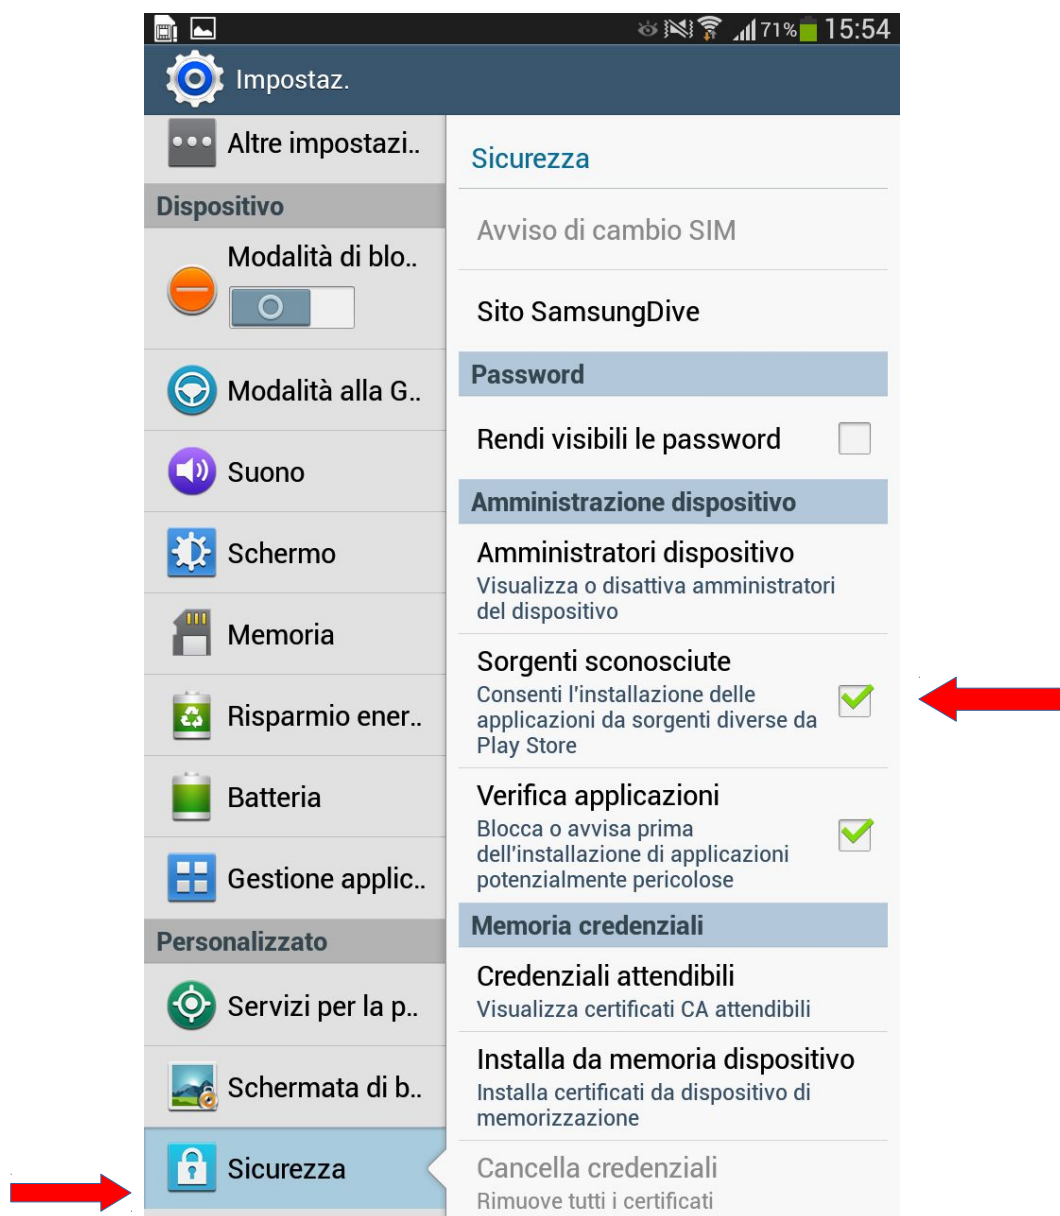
71% 15:54

Impostaz.

Altre impostazi..

Dispositivo

Modalità di blo..

Modalità alla G..

Suono

Schermo

Memoria

Risparmio ener..

Batteria

Gestione applic..

Personalizzato

Servizi per la p..

Schermata di b..

Sicurezza

Sicurezza

Avviso di cambio SIM

Sito SamsungDive

Password

Rendi visibili le password

Amministrazione dispositivo

Amministratori dispositivo
Visualizza o disattiva amministratori del dispositivo

Sorgenti sconosciute
Consenti l'installazione delle applicazioni da sorgenti diverse da Play Store

Verifica applicazioni
Blocca o avvisa prima dell'installazione di applicazioni potenzialmente pericolose

Memoria credenziali

Credenziali attendibili
Visualizza certificati CA attendibili

Installa da memoria dispositivo
Installa certificati da dispositivo di memorizzazione

Cancella credenziali
Rimuove tutti i certificati